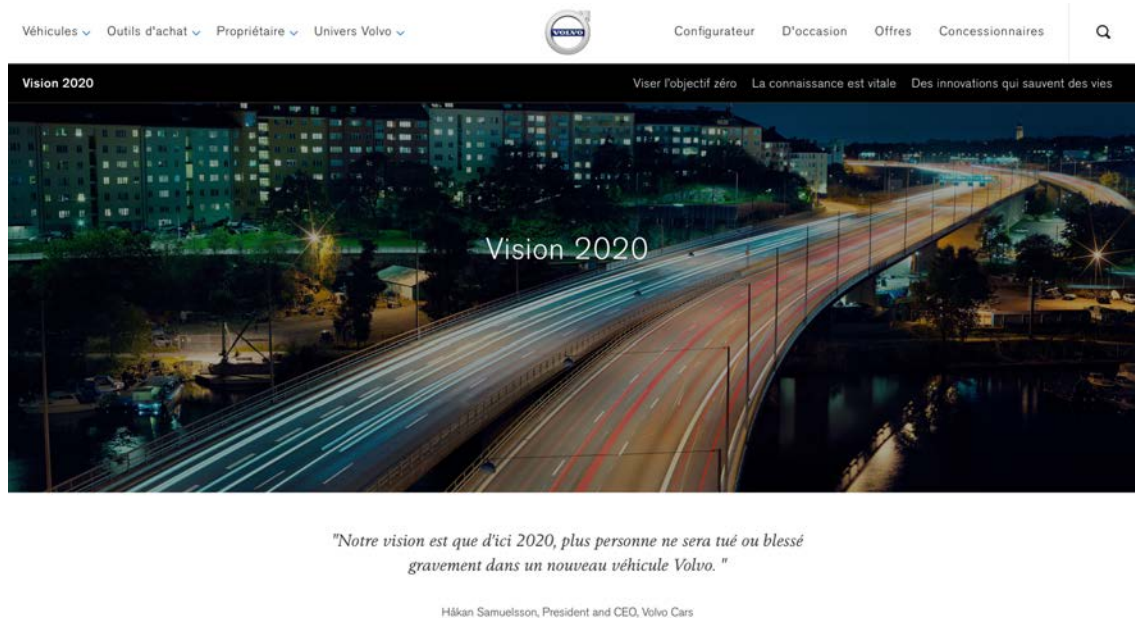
Véhicules Outils d'achat Propriétaire Univers Volvo

VOLVO

Configurateur D'occasion Offres Concessionnaires

Vision 2020

Viser l'objectif zéro La connaissance est vitale Des innovations qui sauvent des vies

Vision 2020

"Notre vision est que d'ici 2020, plus personne ne sera tué ou blessé gravement dans un nouveau véhicule Volvo. "

Håkan Samuelsson, President and CEO, Volvo Cars